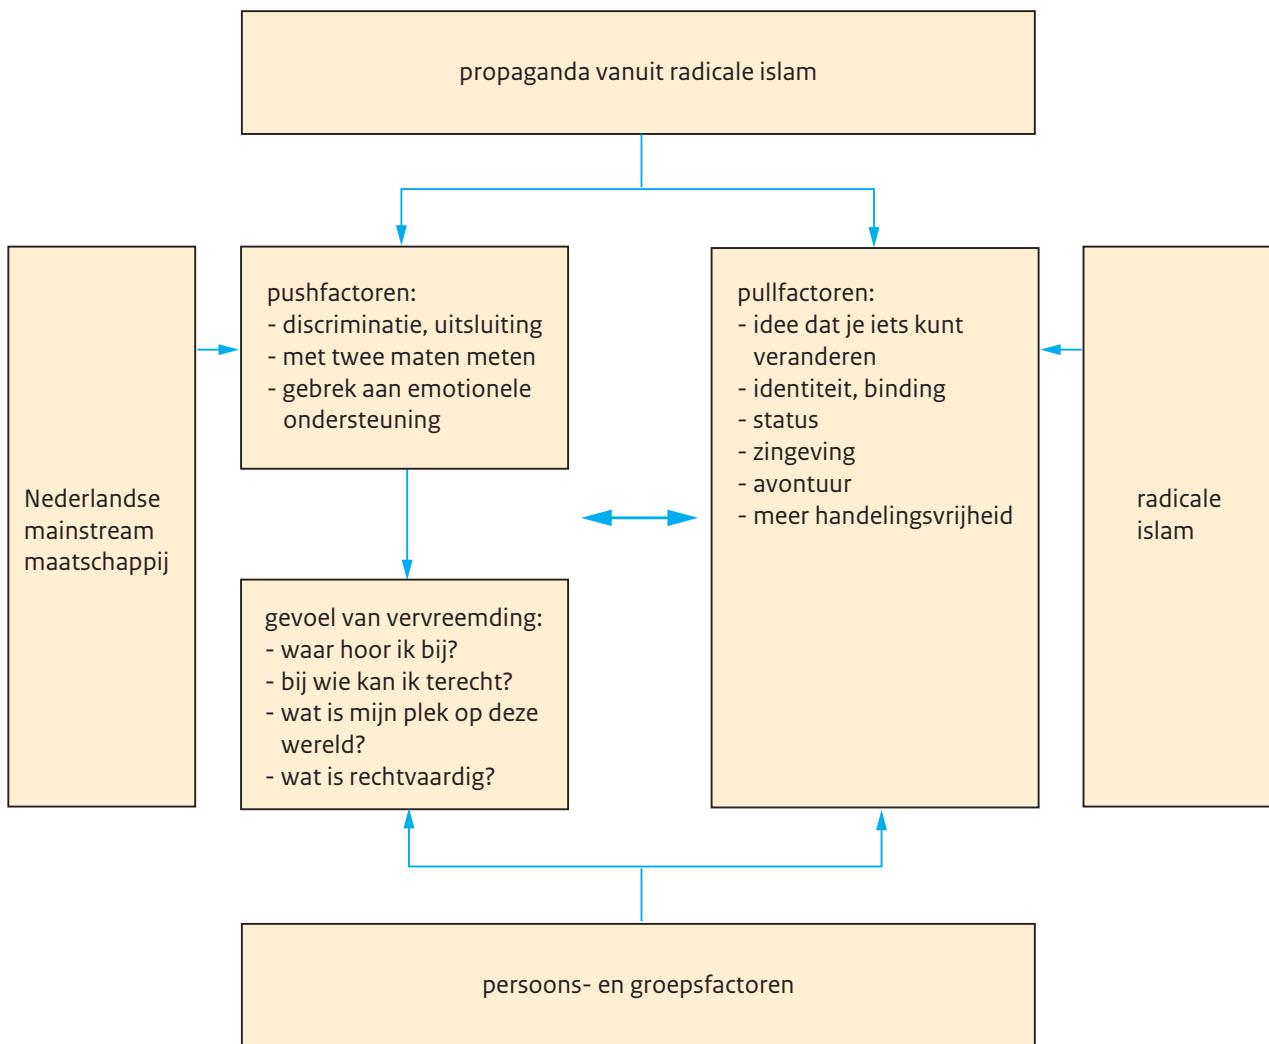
propaganda vanuit radicale islam

Nederlandse mainstream maatschappij

pushfactoren:
- discriminatie, uitsluiting
- met twee maten meten
- gebrek aan emotionele ondersteuning

pullfactoren:
- idee dat je iets kunt veranderen
- identiteit, binding
- status
- zingeving
- avontuur
- meer handelingsvrijheid

radicale islam

gevoel van vervreemding:
- waar hoor ik bij?
- bij wie kan ik terecht?
- wat is mijn plek op deze wereld?
- wat is rechtvaardig?

persoons- en groepsfactoren